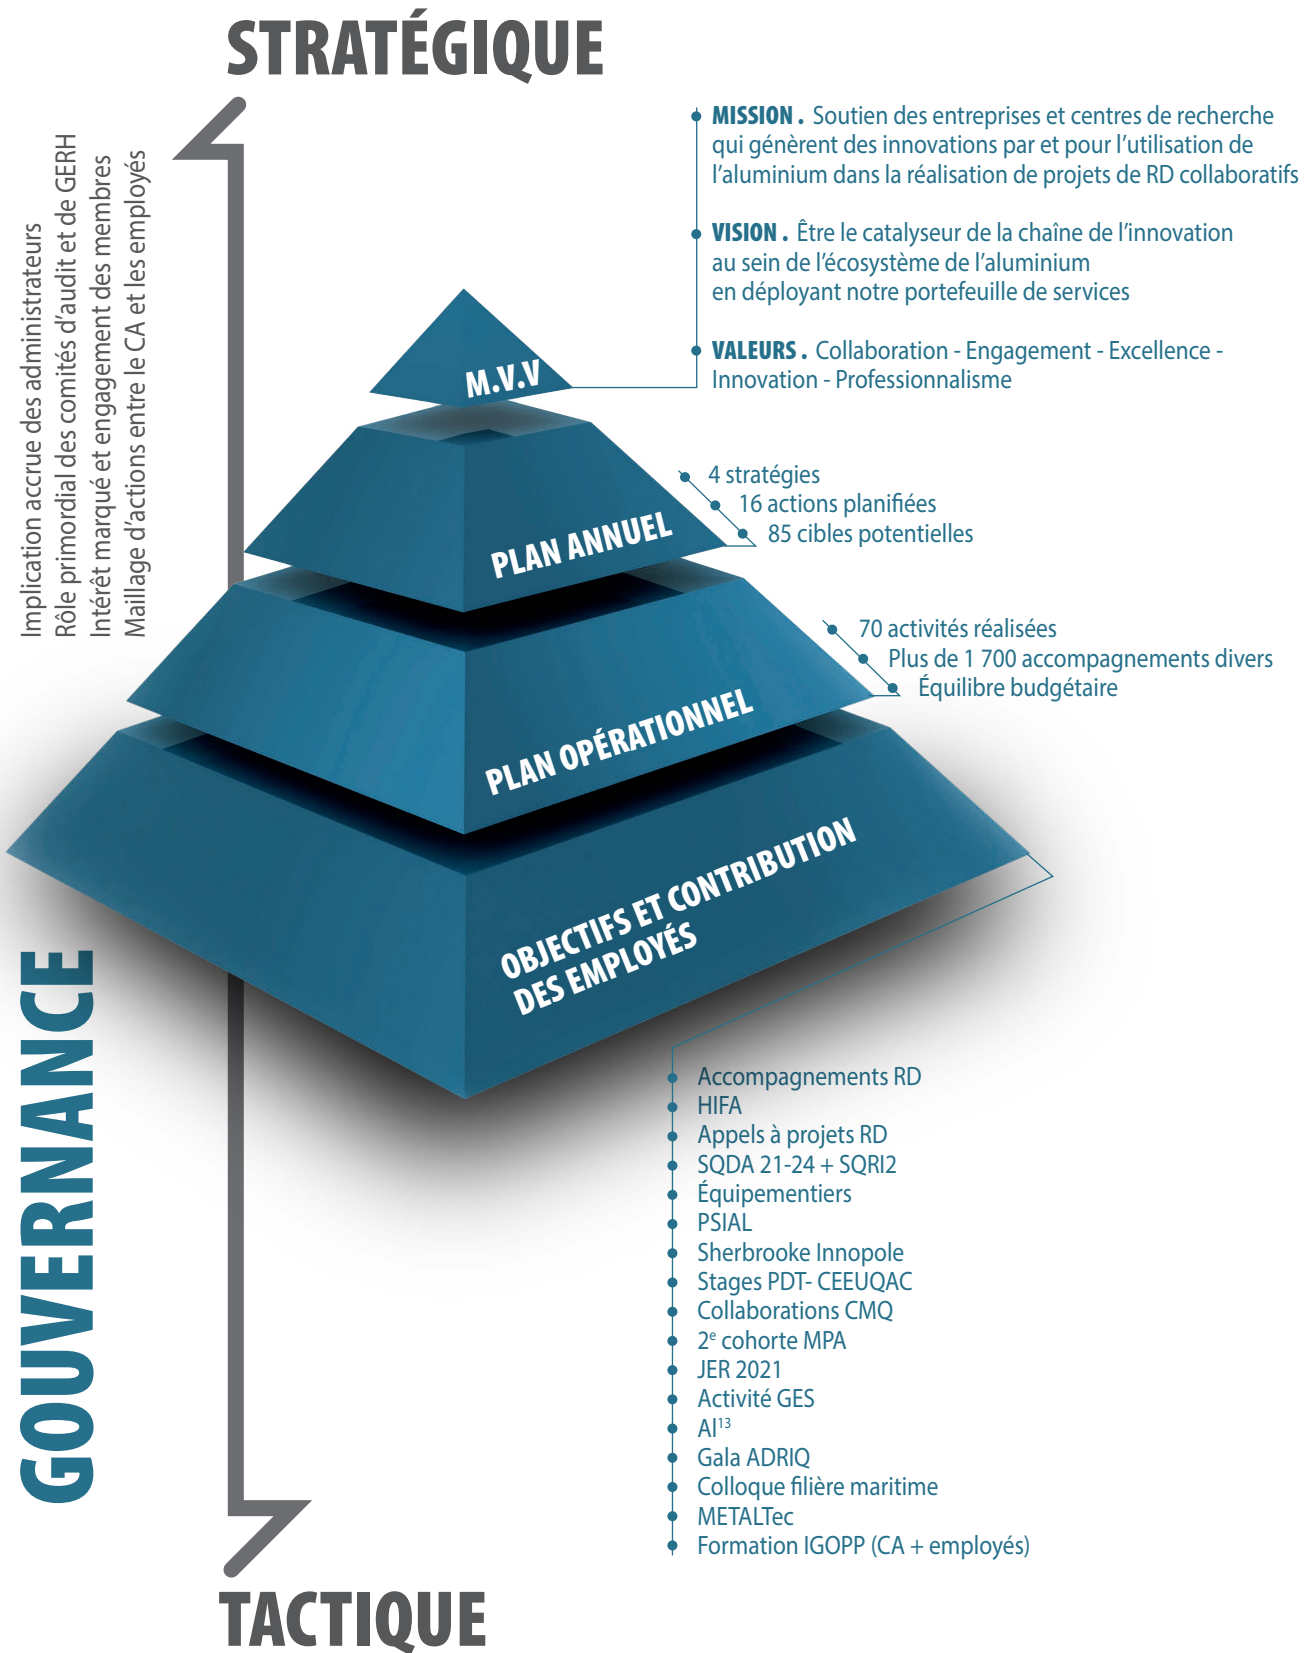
STRATÉGIQUE

Implication accrue des administrateurs
Rôle primordial des comités d'audit et de GERH
Intérêt marqué et engagement des membres
Maillage d'actions entre le CA et les employés

MISSION . Soutien des entreprises et centres de recherche qui génèrent des innovations par et pour l'utilisation de l'aluminium dans la réalisation de projets de RD collaboratifs

VISION . Être le catalyseur de la chaîne de l'innovation au sein de l'écosystème de l'aluminium en déployant notre portefeuille de services

VALEURS . Collaboration - Engagement - Excellence - Innovation - Professionnalisme

M.V.V

4 stratégies
16 actions planifiées
85 cibles potentielles

PLAN ANNUEL

70 activités réalisées
Plus de 1 700 accompagnements divers
Équilibre budgétaire

PLAN OPÉRATIONNEL

OBJECTIFS ET CONTRIBUTION DES EMPLOYÉS

GOUVERNANCE

Accompagnements RD
HIFA
Appels à projets RD
SQDA 21-24 + SQRI2
Équipementiers
PSIAL
Sherbrooke Innopole
Stages PDT- CEEUQAC
Collaborations CMQ
$2^e$ cohorte MPA
JER 2021
Activité GES
$AI^{13}$
Gala ADRIQ
Colloque filière maritime
METALTec
Formation IGOPP (CA + employés)

TACTIQUE